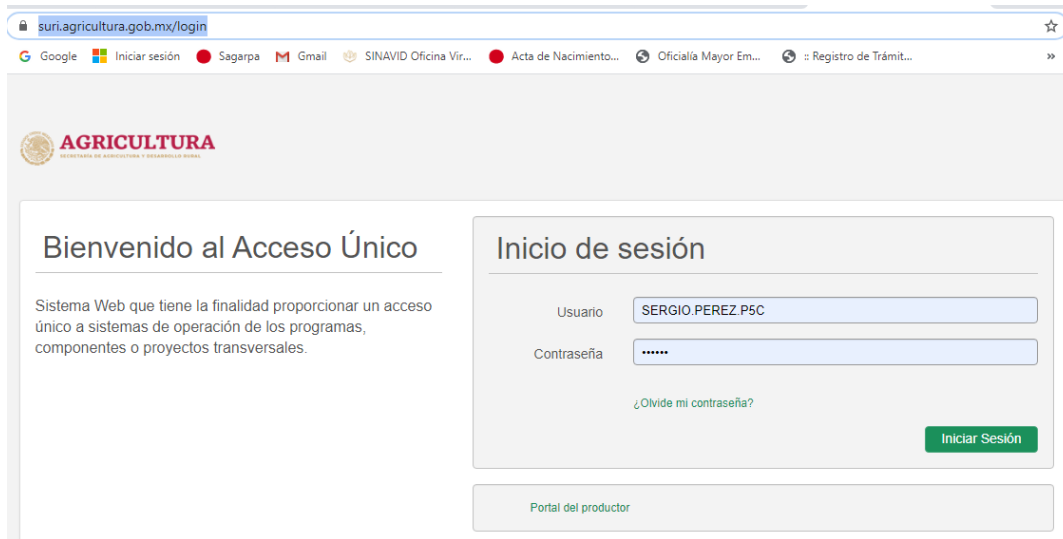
suri.agricultura.gob.mx/login

Google Iniciar sesión Sagarpa Gmail SINAVID Oficina Vir... Acta de Nacimiento... Oficialía Mayor Em... :: Registro de Trámit...

AGRICULTURA
SECRETARÍA DE AGRICULTURA Y DESARROLLO RURAL

Bienvenido al Acceso Único

Sistema Web que tiene la finalidad proporcionar un acceso único a sistemas de operación de los programas, componentes o proyectos transversales.

Inicio de sesión

Usuario SERGIO.PEREZ.P5C

Contraseña ••••••

¿Olvide mi contraseña?

Iniciar Sesión

Portal del productor